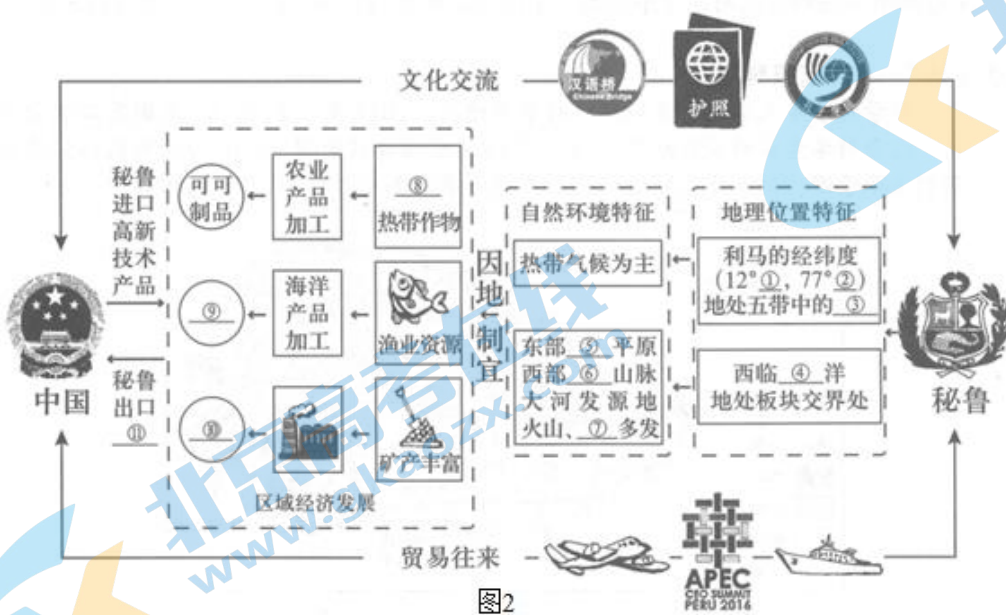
文化交流

汉语桥 Chinese Bridge

护照

秘鲁进口高新技术产品

可可制品

农业产品加工

⑧
热带作物

⑨

海洋产品加工

渔业资源

⑩

矿产丰富

区域经济发展

秘鲁出口⑪

中国

因地制宜

自然环境特征

热带气候为主

东部 ⑤ 平原
西部 ⑥ 山脉
大河发源地
火山、 ⑦ 多发

地理位置特征

利马的经纬度
(12°①, 77°②)
地处五带中的 ③

西临 ④ 洋
地处板块交界处

秘鲁

贸易往来

APEC CEO SUMMIT PERU 2016

图2

北京高考在线 www.gkzx.com